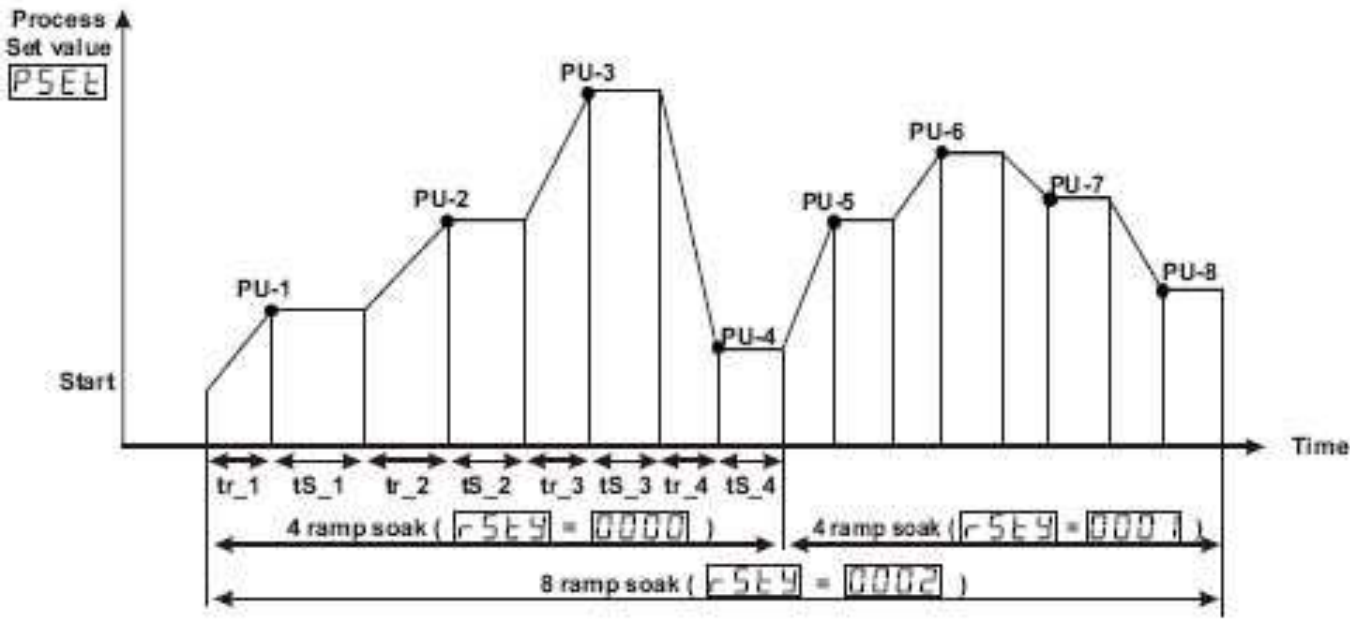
Process
Set value
PSEt

PU-3
PU-6
PU-2
PU-5
PU-7
PU-1
PU-8
PU-4
Start
Time

tr_1 tS_1 tr_2 tS_2 tr_3 tS_3 tr_4 tS_4

4 ramp soak ( rStY = 0000 )
4 ramp soak ( rStY = 0001 )
8 ramp soak ( rStY = 0002 )